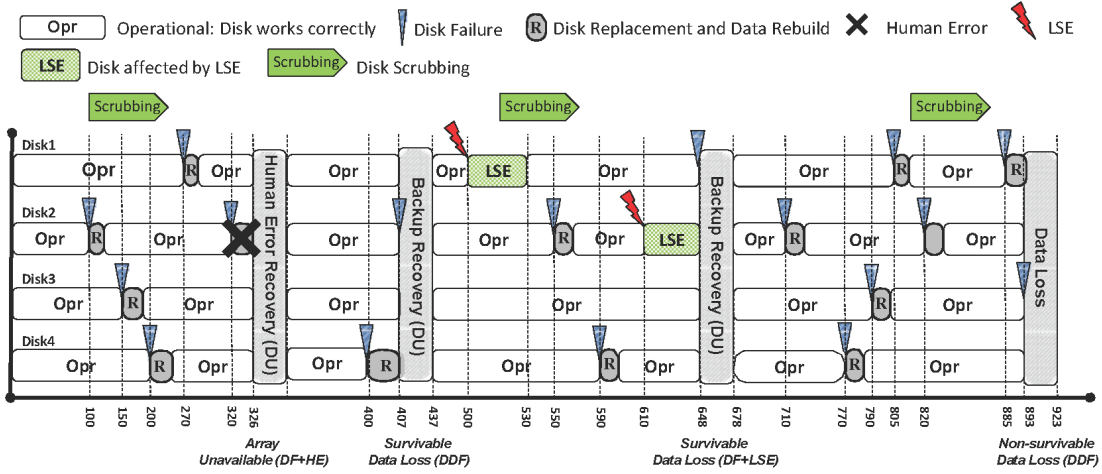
Opr Operational: Disk works correctly
Disk Failure
R Disk Replacement and Data Rebuild
Human Error
LSE
LSE Disk affected by LSE
Scrubbing Disk Scrubbing

Scrubbing
Scrubbing
Scrubbing

Disk1
Opr R Opr
Opr
Opr LSE Opr
Opr R Opr R

Disk2
Opr R Opr
Opr
Opr R Opr LSE
Opr R Opr Opr

Disk3
Opr R Opr
Opr
Opr
Opr R Opr

Disk4
Opr R Opr
Opr R
Opr R Opr
Opr R Opr

Human Error Recovery (DU)
Backup Recovery (DU)
Backup Recovery (DU)
Data Loss

100 150 200 270 320 326 400 407 437 500 530 550 590 610 648 678 710 770 790 805 820 885 893 923

Array Unavailable (DF+HE)
Survivable Data Loss (DDF)
Survivable Data Loss (DF+LSE)
Non-survivable Data Loss (DDF)